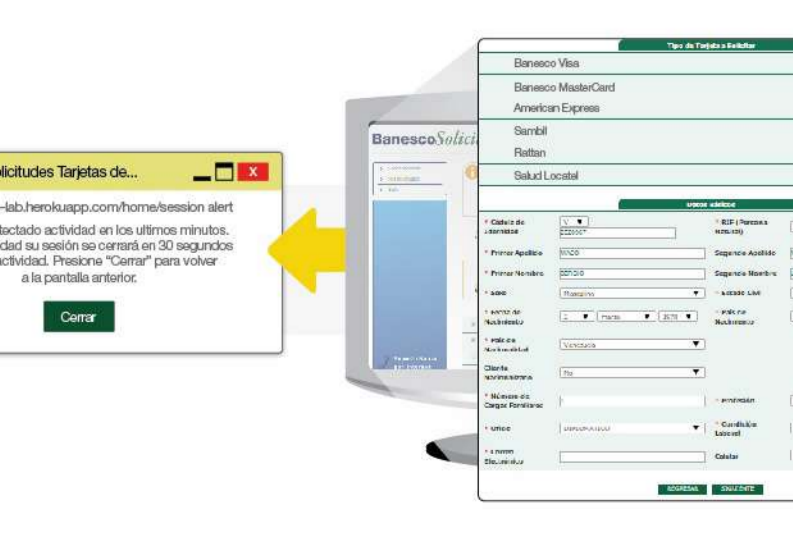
olicitudes Tarjetas de...

-lab.herokuapp.com/home/session alert

tectado actividad en los ultimos minutos. dad su sesión se cerrará en 30 segundos actividad. Presione "Cerrar" para volver a la pantalla anterior.

Cerrar

BancoSolici

Tipo de Tarjeta a Solicitar

Banesco Visa

Banesco MasterCard

American Express

Sambil

Rattan

Salud Locatel

Datos básicos

* Cédula de Identidad | V | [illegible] | * RIF (Persona Natural)

* Primer Apellido | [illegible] | Segundo Apellido

* Primer Nombre | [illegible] | Segundo Nombre

* Sexo | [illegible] | * Estado Civil

* Fecha de Nacimiento | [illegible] | * País de Nacimiento

* País de Nacionalidad | Venezuela

Cliente Norteamericano | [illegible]

* Número de Cargas Familiares | * Profesión

* Oficio | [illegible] | * Condición Laboral

* Correo Electrónico | Celular

REGRESAR | SIGUIENTE